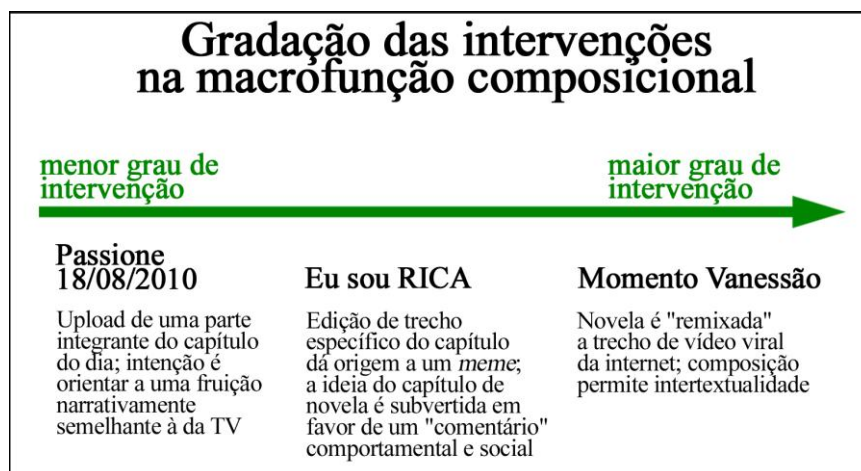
Gradação das intervenções na macrofunção composicional

menor grau de intervenção

maior grau de intervenção

Passione 18/08/2010

Upload de uma parte integrante do capítulo do dia; intenção é orientar a uma fruição narrativamente semelhante à da TV

Eu sou RICA

Edição de trecho específico do capítulo dá origem a um *meme*; a ideia do capítulo de novela é subvertida em favor de um "comentário" comportamental e social

Momento Vanessão

Novela é "remixada" a trecho de vídeo viral da internet; composição permite intertextualidade